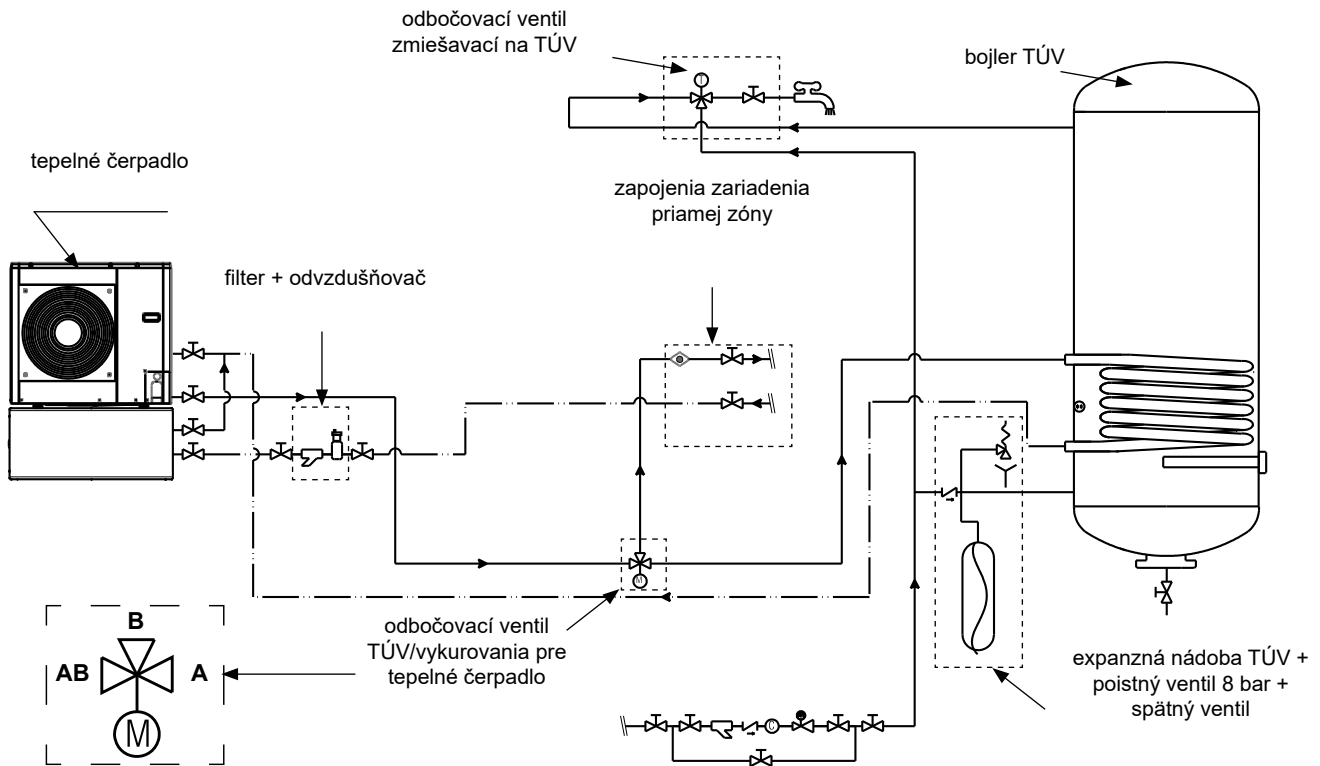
odbočovací ventil zmiešavací na TÚV

bojler TÚV

tepelné čerpadlo

zapojenia zariadenia priamej zóny

filter + odvzdušňovač

B

AB

A

M

odbočovací ventil TÚV/vykurovania pre tepelné čerpadlo

expanzná nádoba TÚV + poistný ventil 8 bar + spätný ventil